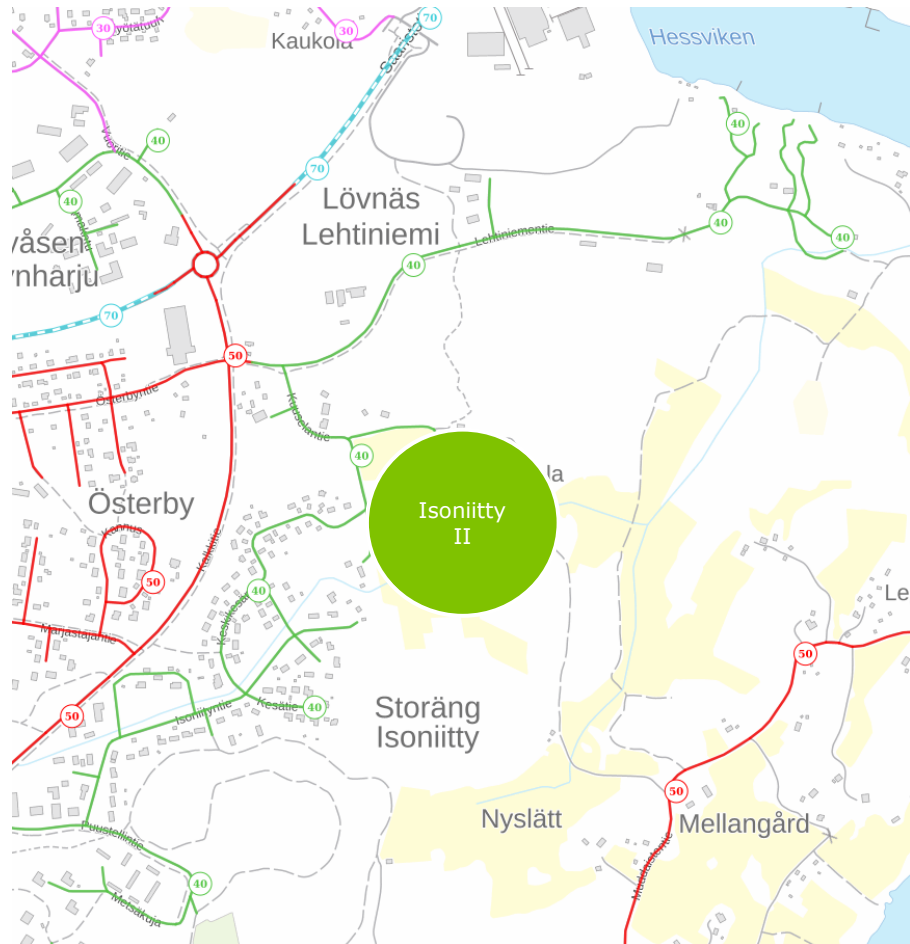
30
30
Kaukola
70
Hessviken
40
70
Lövnäs
Lehtiniemi
40
40
Lehtiniementie
40
ryåsen
ynhärju
70
40
50
Österbyntie
Kurkelantie
40
la
Österby
Isoniitty
II
Kannus
50
Kelkkatie
40
Le
Marjastajantie
50
50
Isoniityntie
Kesätie
40
Storäng
Isoniitty
50
Nyslätt
Mellangård
Puustellintie
40
Metsäkuja